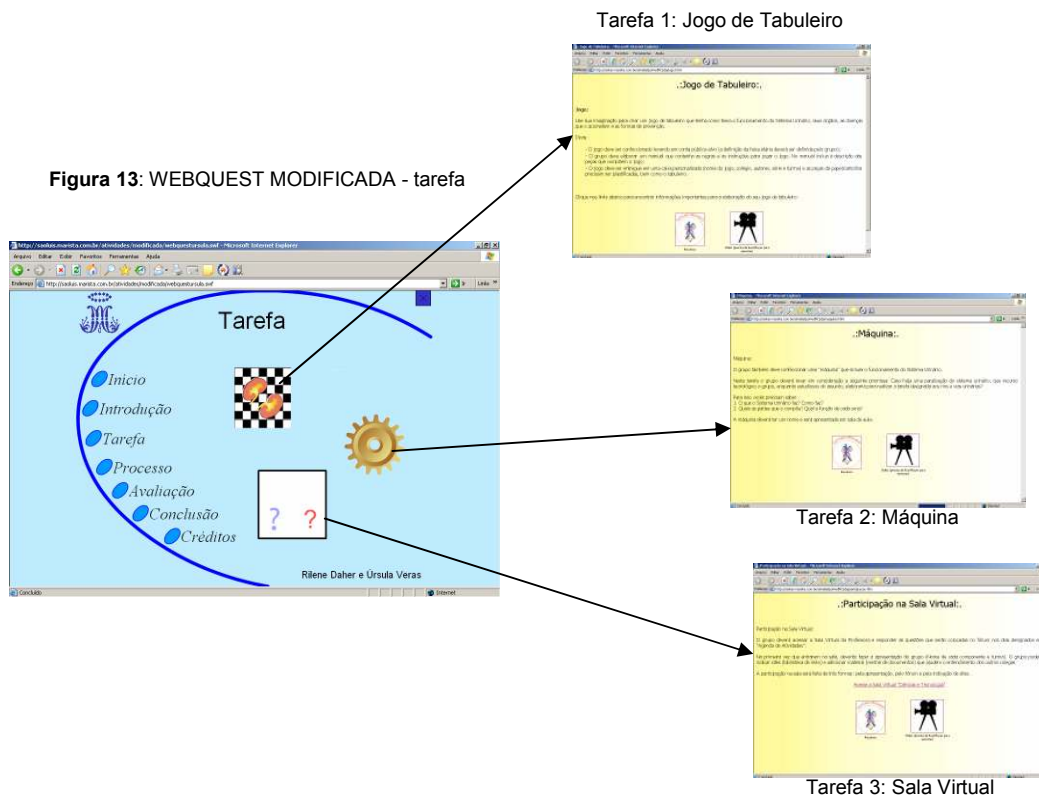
Tarefa 1: Jogo de Tabuleiro

Figura 13: WEBQUEST MODIFICADA - tarefa

http://saelus.marista.com.br/atividades/modificada/webquestursula.swf - Microsoft Internet Explorer

Arquivo Editar Exibir Favoritos Ferramentas Ajuda

Endereço http://saelus.marista.com.br/atividades/modificada/webquestursula.swf

Links

Tarefa

Início

Introdução

Tarefa

Processo

Avaliação

Conclusão

Créditos

? ?

Rilene Daher e Úrsula Veras

Concluído

Internet

.:Jogo de Tabuleiro:.

Jogo:

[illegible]

.:Máquina:.

Máquina:

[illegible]

Tarefa 2: Máquina

.:Participação na Sala Virtual:.

Participação na Sala Virtual:

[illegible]

Tarefa 3: Sala Virtual